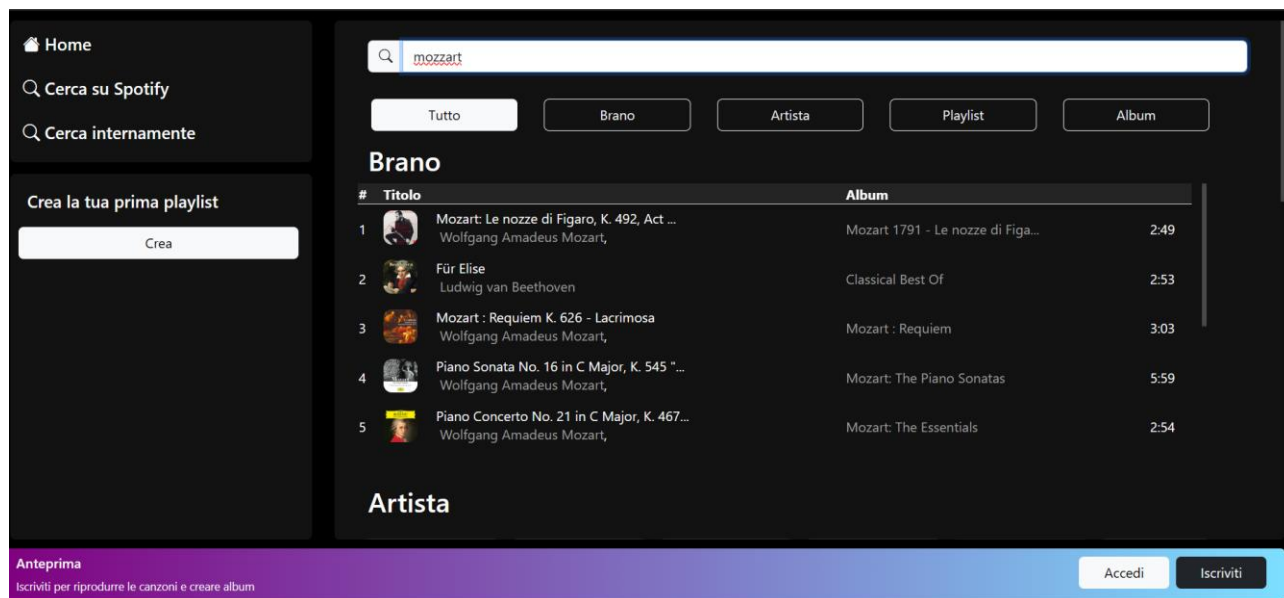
Home
Cerca su Spotify
Cerca internamente

Crea la tua prima playlist
Crea

mozzart

Tutto
Brano
Artista
Playlist
Album

Brano

| # | Titolo | Album | |
|---|---|---|---|
| 1 | Mozart: Le nozze di Figaro, K. 492, Act ... Wolfgang Amadeus Mozart, | Mozart 1791 - Le nozze di Figa... | 2:49 |
| 2 | Für Elise Ludwig van Beethoven | Classical Best Of | 2:53 |
| 3 | Mozart : Requiem K. 626 - Lacrimosa Wolfgang Amadeus Mozart, | Mozart : Requiem | 3:03 |
| 4 | Piano Sonata No. 16 in C Major, K. 545 "... Wolfgang Amadeus Mozart, | Mozart: The Piano Sonatas | 5:59 |
| 5 | Piano Concerto No. 21 in C Major, K. 467... Wolfgang Amadeus Mozart, | Mozart: The Essentials | 2:54 |

Artista

Anteprima
Iscriviti per riprodurre le canzoni e creare album
Accedi
Iscriviti